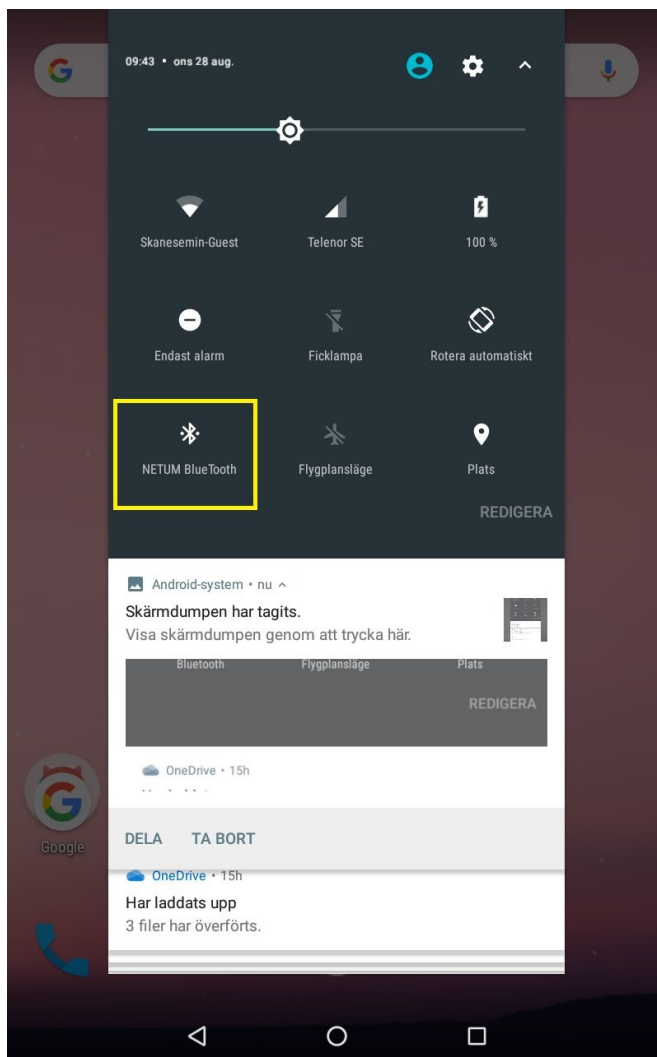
09:43 • ons 28 aug.

Skanesemin-Guest

Telenor SE

100 %

Endast alarm

Ficklampa

Rotera automatiskt

NETUM BlueTooth

Flygplansläge

Plats

REDIGERA

Android-system • nu ^

Skärmdumpen har tagits.
Visa skärmdumpen genom att trycka här.

Bluetooth

Flygplansläge

Plats

REDIGERA

OneDrive • 15h

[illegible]

DELA TA BORT

Google

OneDrive • 15h

Har laddats upp
3 filer har överförts.